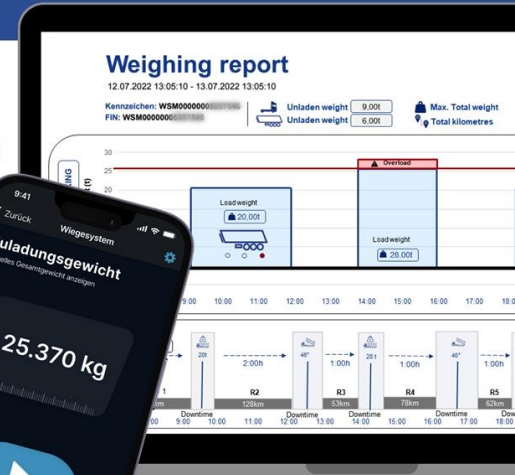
Weighing report
12.07.2022 13:05:10 - 13.07.2022 13:05:10

Kennzeichen: WSM000000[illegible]
FIN: WSM000000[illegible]

Unladen weight 9,00t
Unladen weight 6,00t

Max. Total weight
Total kilometres

30
25
20
15

Overload

Load weight
20,00t

Load weight
28,00t

10:00 11:00 12:00 13:00 14:00 15:00 16:00 17:00 18:0

20t
2:00h
R2
128km
Downtime
11:00 12:00

46°
1:00h
R3
53km
Downtime
13:00

28 t
1:00h
R4
78km
Downtime
15:00 16:00

46°
1:00h
R5
62km

1
km
9:00 10:00

9:41
Zurück
Wiegesystem
uladungsgewicht
elles Gesamtgewicht anzeigen
25.370 kg